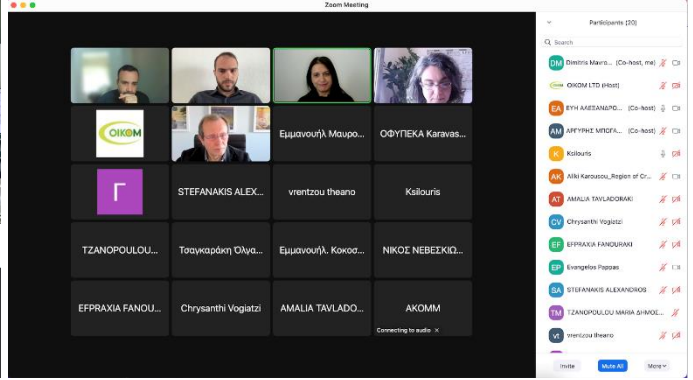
Zoom Meeting

OIKOM

Εμμανουήλ Μαυρο...

ΟΦΥΠΕΚΑ Karavas...

Γ

STEFANAKIS ALEX...

vrentzou theano

Ksilouris

ΤΖΑΝΟΠΟΥΛΟΥ...

Τσαγκαράκη Όλγα...

Εμμανουήλ. Κοκοσ...

ΝΙΚΟΣ ΝΕΒΕΣΚΙΩ...

EFPRAXIA FANOU...

Chrysanthi Vogiatzi

AMALIA TAVLADO...

AKOMM

Connecting to audio

Participants (20)

Search

DM Dimitris Mavro... (Co-host, me)

OIKOM LTD (Host)

EA ΕΥΗ ΑΛΕΞΑΝΔΡΟ... (Co-host)

AM ΑΡΓΥΡΗΣ ΜΠΟΓΡΑ... (Co-host)

K Ksilouris

AK Aliki Karousou_Region of Cr...

AT AMALIA TAVLADORAKI

CV Chrysanthi Vogiatzi

EF EFPRAXIA FANOURAKI

EP Evangelos Pappas

SA STEFANAKIS ALEXANDROS

TM ΤΖΑΝΟΠΟΥΛΟΥ ΜΑΡΙΑ ΔΗΜΟΣ...

vt vrentzou theano

Invite

Mute All

More